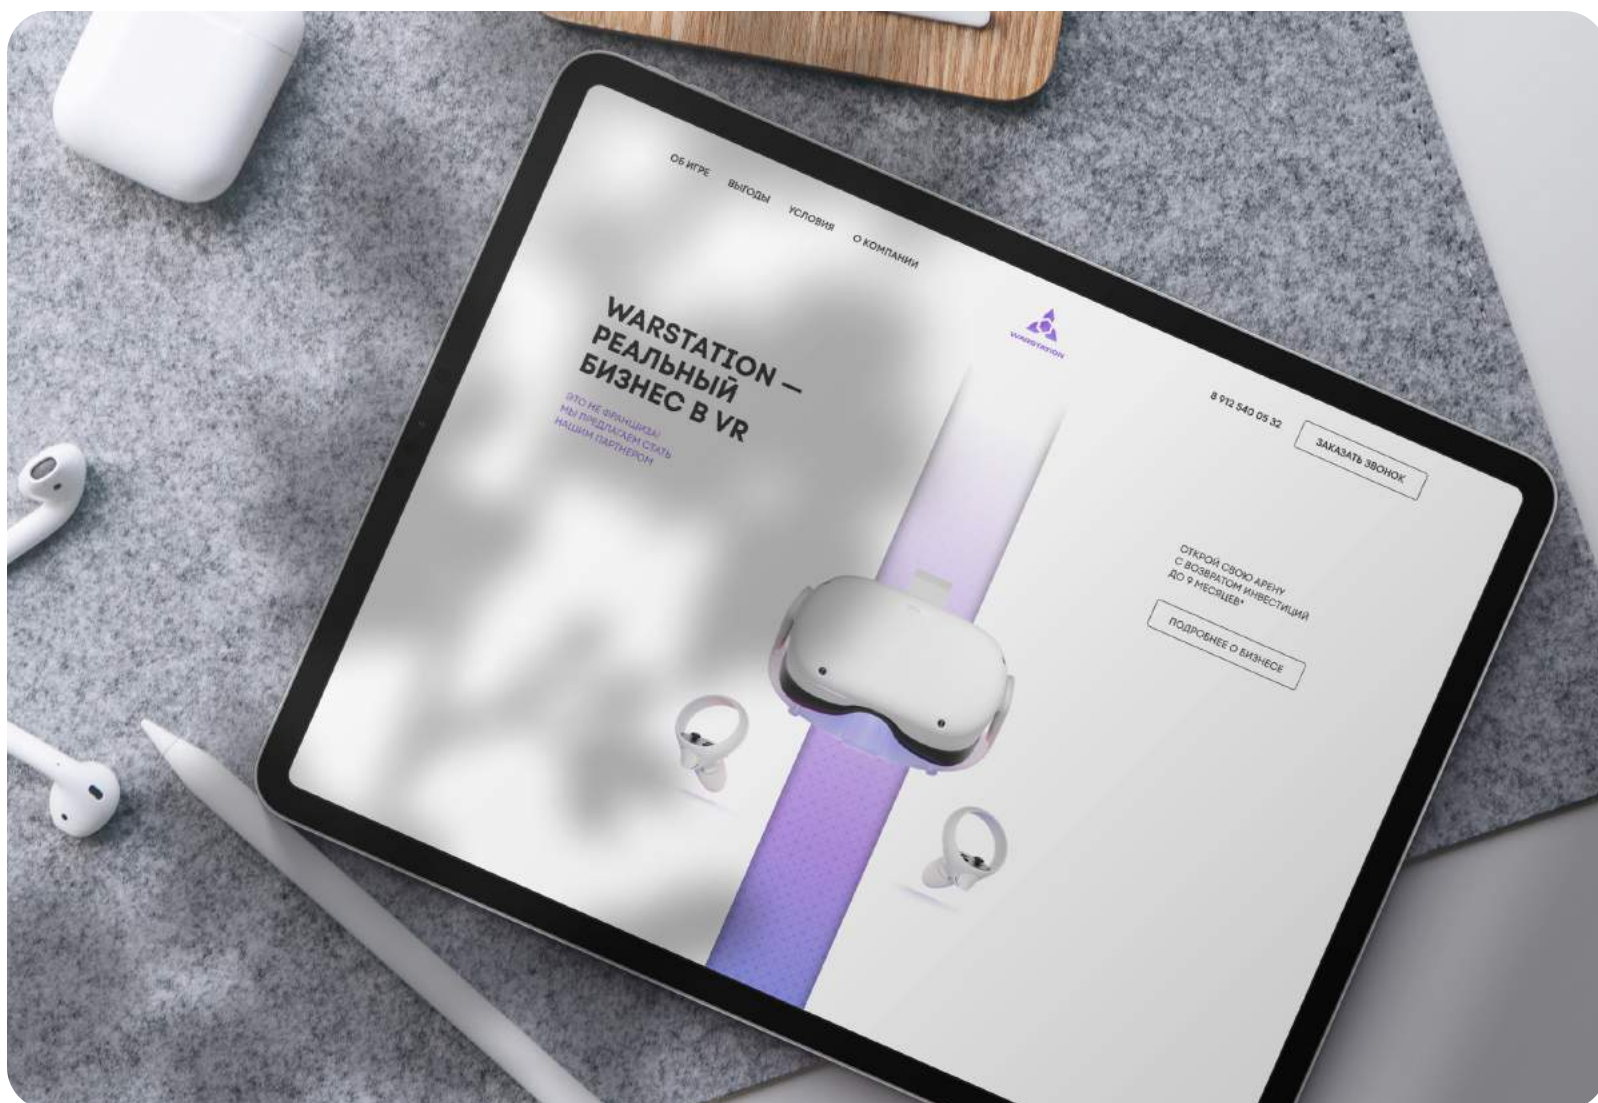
ОБ ИГРЕ ВЫГОДЫ УСЛОВИЯ О КОМПАНИИ

WARSTATION

WARSTATION — РЕАЛЬНЫЙ БИЗНЕС В VR

ЭТО НЕ ФРАНШИЗА! МЫ ПРЕДЛАГАЕМ СТАТЬ НАШИМ ПАРТНЕРОМ

8 912 540 05 32

ЗАКАЗАТЬ ЗВОНОК

ОТКРОЙ СВОЮ АРЕНУ С ВОЗВРАТОМ ИНВЕСТИЦИЙ ДО 9 МЕСЯЦЕВ*

ПОДРОБНЕЕ О БИЗНЕСЕ